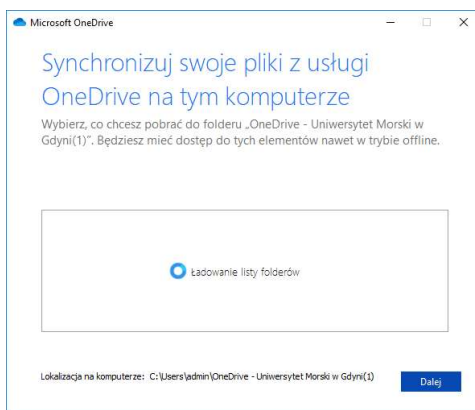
Microsoft OneDrive

Synchronizuj swoje pliki z usługi OneDrive na tym komputerze

Wybierz, co chcesz pobrać do folderu „OneDrive - Uniwersytet Morski w Gdyni(1)". Będziesz mieć dostęp do tych elementów nawet w trybie offline.

Ładowanie listy folderów

Lokalizacja na komputerze: C:\Users\admin\OneDrive - Uniwersytet Morski w Gdyni(1)

Dalej